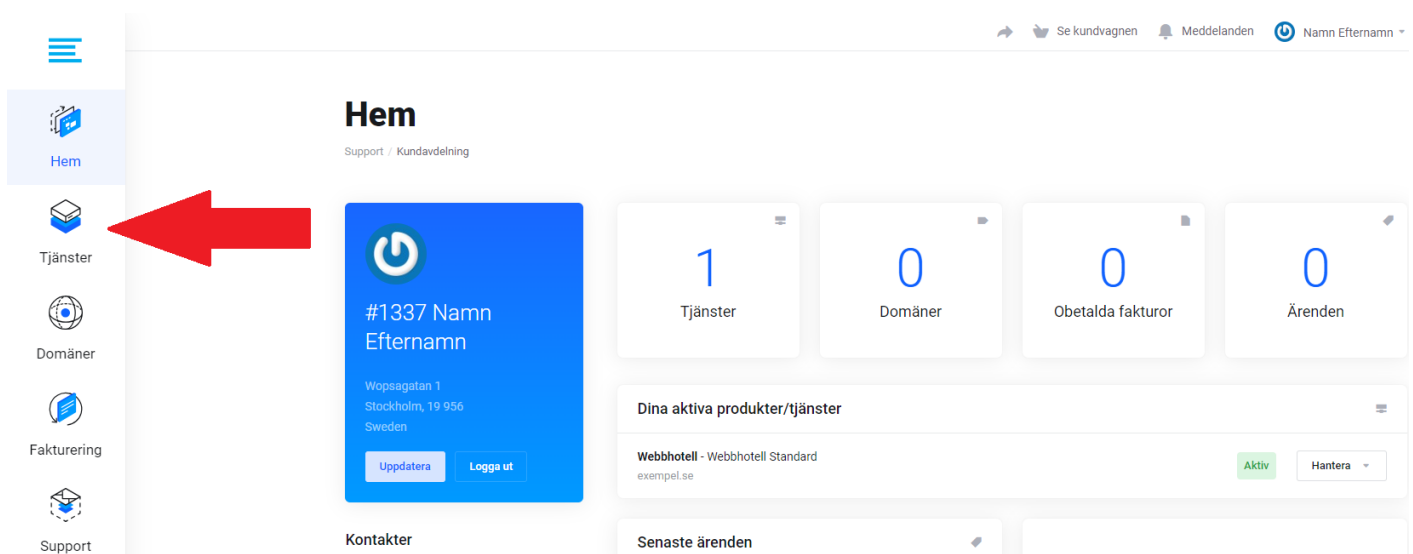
Se kundvagnen  Meddelanden  Namn Efternamn

Hem

Tjänster

Domäner

Fakturering

Support

Hem

Support / Kundavdelning

#1337 Namn Efternamn

Wopsagatan 1
Stockholm, 19 956
Sweden

Uppdatera  Logga ut

Kontakter

1
Tjänster

0
Domäner

0
Obetalda fakturor

0
Ärenden

Dina aktiva produkter/tjänster

Webbhotell - Webbhotell Standard
exempel.se

Aktiv  Hantera

Senaste ärenden